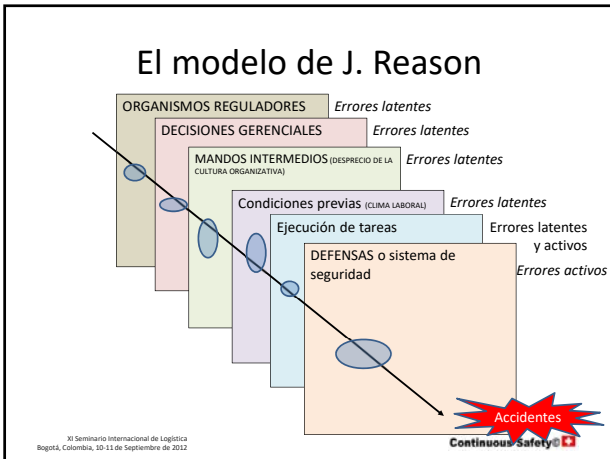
El modelo de J. Reason

ORGANISMOS REGULADORES
Errores latentes

DECISIONES GERENCIALES
Errores latentes

MANDOS INTERMEDIOS (DESPRECIO DE LA CULTURA ORGANIZATIVA)
Errores latentes

Condiciones previas (CLIMA LABORAL)
Errores latentes

Ejecución de tareas
Errores latentes y activos

DEFENSAS o sistema de seguridad
Errores activos

Accidentes

Continuous Safety©

XI Seminario Internacional de Logística
Bogotá, Colombia, 10-11 de Septiembre de 2012